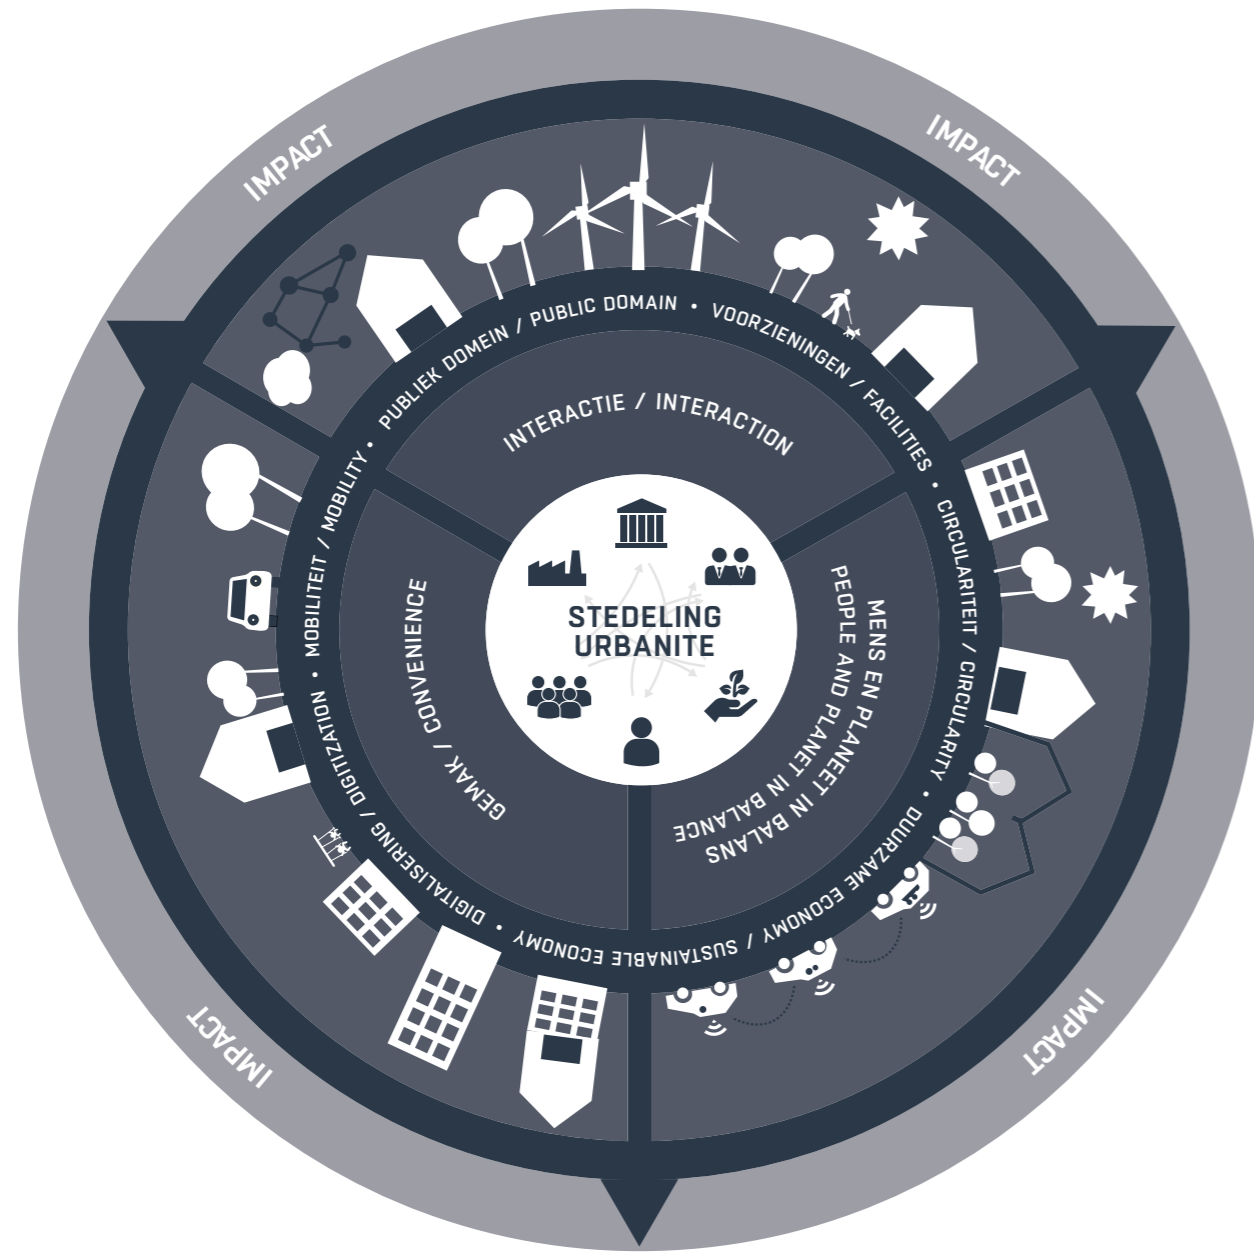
IMPACT

IMPACT

IMPACT

IMPACT

PUBLIEK DOMEIN / PUBLIC DOMAIN • VOORZIENINGEN / FACILITIES • CIRCULARITEIT / CIRCULARITY • DUURZAME ECONOMY / SUSTAINABLE ECONOMY • DIGITALISERING / DIGITIZATION • MOBILITEIT / MOBILITY •

INTERACTIE / INTERACTION

MENS EN PLANEET IN BALANS
PEOPLE AND PLANET IN BALANCE

GEMAK / CONVENIENCE

STEDELING
URBANITE